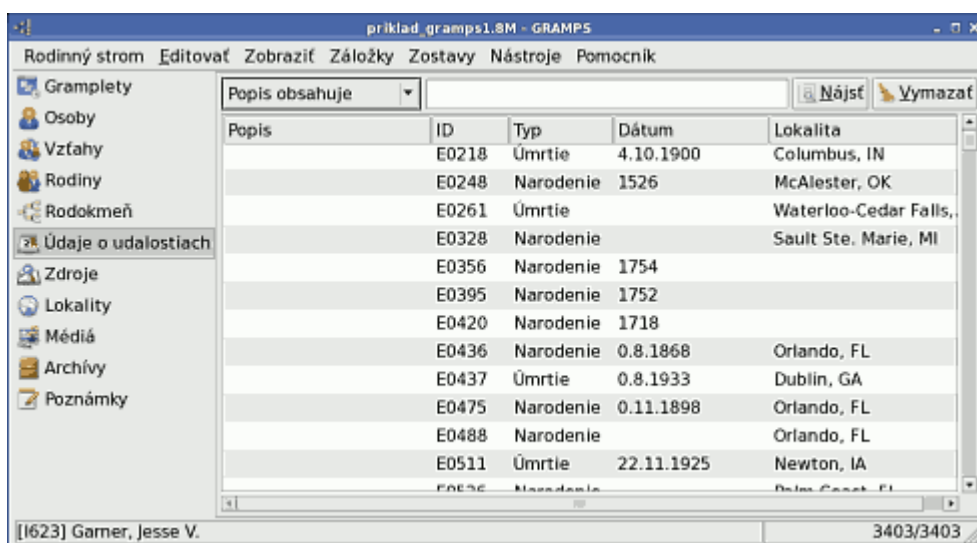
priklad_gramps1.8M - GRAMPS

Rodinný strom Editovať Zobraziť Záložky Zostavy Nástroje Pomocník

Gramplety
Osoby
Vzťahy
Rodiny
Rodokmeň
Údaje o udalostiach
Zdroje
Lokality
Médiá
Archívy
Poznámky

Popis obsahuje | Nájsť | Vymazať

| Popis | ID | Typ | Dátum | Lokalita |
|---|---|---|---|---|
| | E0218 | Úmrtie | 4.10.1900 | Columbus, IN |
| | E0248 | Narodenie | 1526 | McAlester, OK |
| | E0261 | Úmrtie | | Waterloo-Cedar Falls,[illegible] |
| | E0328 | Narodenie | | Sault Ste. Marie, MI |
| | E0356 | Narodenie | 1754 | |
| | E0395 | Narodenie | 1752 | |
| | E0420 | Narodenie | 1718 | |
| | E0436 | Narodenie | 0.8.1868 | Orlando, FL |
| | E0437 | Úmrtie | 0.8.1933 | Dublin, GA |
| | E0475 | Narodenie | 0.11.1898 | Orlando, FL |
| | E0488 | Narodenie | | Orlando, FL |
| | E0511 | Úmrtie | 22.11.1925 | Newton, IA |
| | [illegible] | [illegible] | | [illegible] |

[I623] Garner, Jesse V.
3403/3403